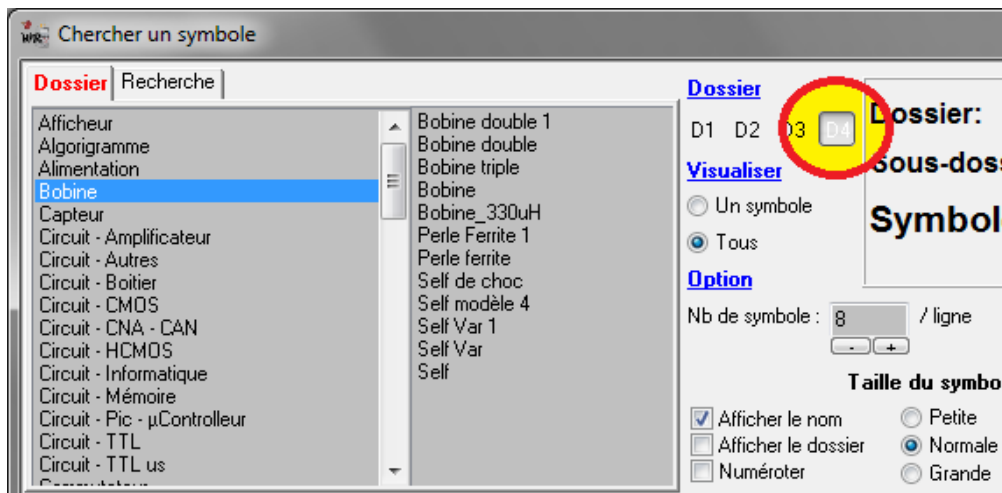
Chercher un symbole

Dossier | Recherche

Afficheur
Algorigramme
Alimentation
Bobine
Capteur
Circuit - Amplificateur
Circuit - Autres
Circuit - Boitier
Circuit - CMOS
Circuit - CNA - CAN
Circuit - HCMOS
Circuit - Informatique
Circuit - Mémoire
Circuit - Pic - µControlleur
Circuit - TTL
Circuit - TTL us

Bobine double 1
Bobine double
Bobine triple
Bobine
Bobine_330uH
Perle Ferrite 1
Perle ferrite
Self de choc
Self modèle 4
Self Var 1
Self Var
Self

Dossier
D1 D2 D3 D4

Visualiser
Un symbole
Tous

Option
Nb de symbole : 8 / ligne
- +

Dossier:
Sous-doss
Symbol

Taille du symbo
Afficher le nom
Afficher le dossier
Numéroter
Petite
Normale
Grande